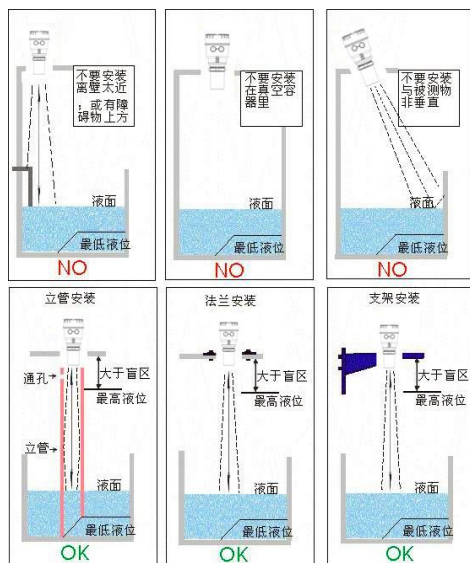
不要安装离壁太近
：或有障碍物上方

液面
最低液位
NO

不要安装在真空容器里

液面
最低液位
NO

不要安装与被测物非垂直

液面
最低液位
NO

立管安装
通孔
大于盲区
最高液位
立管
液面
最低液位
OK

法兰安装
大于盲区
最高液位
液面
最低液位
OK

支架安装
大于盲区
最高液位
液面
最低液位
OK